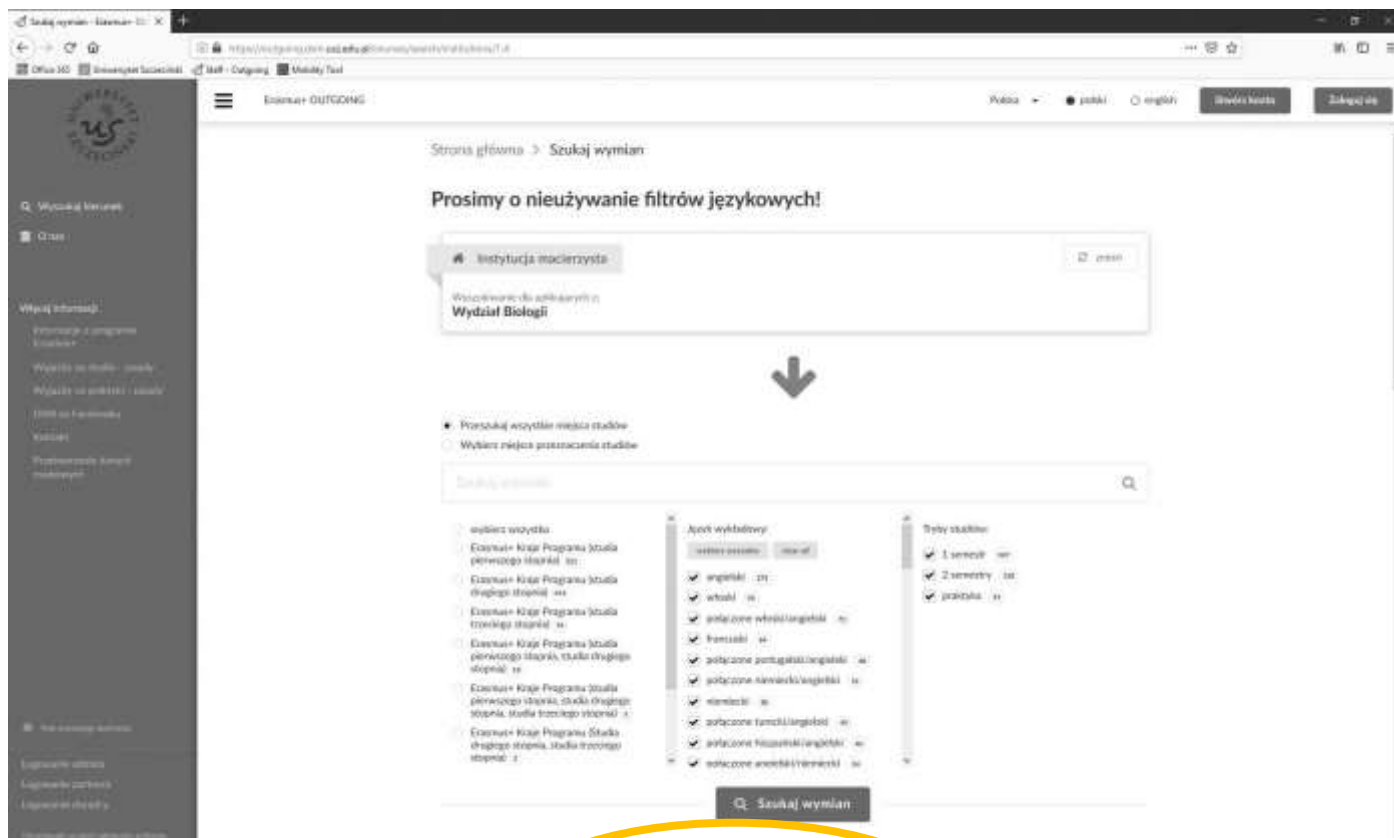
Szukaj wymian - Erasmus+ O... ×

https://outgoing.erasmus.usz.edu.pl/...

Office 365 Uniwersytet Szczeciński Staff - Outgoing Mobility Tool

Erasmus+ OUTGOING

Polska ▾ ● polski ○ english Utwórz konto Zaloguj się

Wyszukaj kierunek

O nas

Więcej informacji

Informacje o programie Erasmus+

Wyjazdy na studia - zasady

Wyjazdy na praktyki - zasady

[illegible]

Kontakt

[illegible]

Strona główna > Szukaj wymian

Prosimy o nieużywanie filtrów językowych!

Instytucja macierzysta

zmień

Wyszukiwanie dla aplikujących z:
Wydział Biologii

● Przeszukaj wszystkie miejsca studiów
○ Wybierz miejsca prowadzenia studiów

Szukaj uczelni

wybierz wszystkie
Erasmus+ Kraje Programu (studia pierwszego stopnia)
Erasmus+ Kraje Programu (studia drugiego stopnia)
Erasmus+ Kraje Programu (studia trzeciego stopnia)
Erasmus+ Kraje Programu (studia pierwszego stopnia, studia drugiego stopnia)
Erasmus+ Kraje Programu (studia pierwszego stopnia, studia drugiego stopnia, studia trzeciego stopnia)
Erasmus+ Kraje Programu (studia drugiego stopnia, studia trzeciego stopnia)

Język wykładowy
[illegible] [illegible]
angielski
włoski
połączone włoski/angielski
francuski
połączone portugalski/angielski
połączone niemiecki/angielski
niemiecki
połączone turecki/angielski
połączone hiszpański/angielski
połączone angielski/niemiecki

Tryby studiów
1 semestr
2 semestry
praktyka

Szukaj wymian

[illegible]

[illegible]
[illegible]
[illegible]
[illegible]